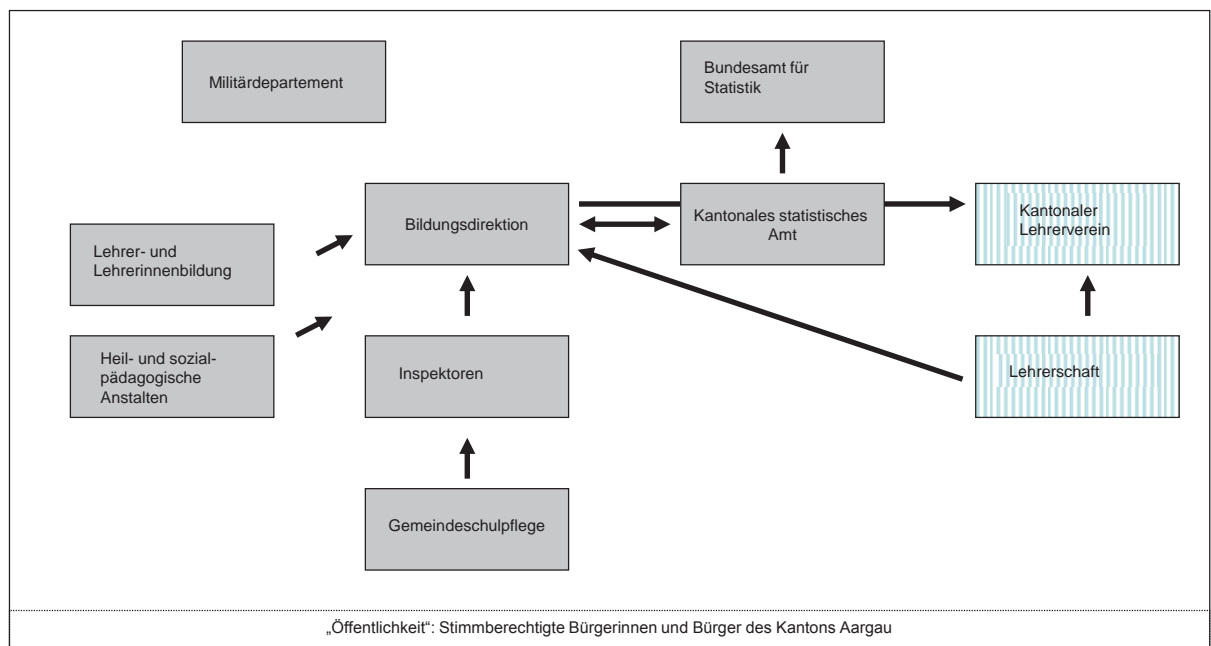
Militärdepartement

Bundesamt für Statistik

Lehrer- und Lehrerinnenbildung

Bildungsdirektion

Kantonales statistisches Amt

Kantonaler Lehrerverein

Heil- und sozialpädagogische Anstalten

Inspektoren

Lehrerschaft

Gemeindeschulpflege

„Öffentlichkeit“: Stimmberechtigte Bürgerinnen und Bürger des Kantons Aargau